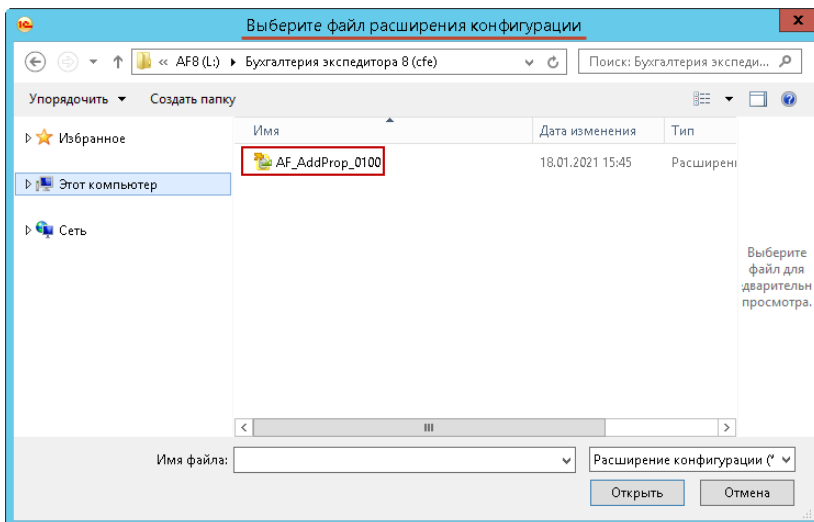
Выберите файл расширения конфигурации

« AF8 (L:) ▸ Бухгалтерия экспедитора 8 (cfe)

Поиск: Бухгалтерия экспеди...

Упорядочить ▾ Создать папку

Избранное

Этот компьютер

Сеть

| Имя | Дата изменения | Тип |
|---|---|---|
| AF_AddProp_0100 | 18.01.2021 15:45 | Расширени |

Выберите файл для дварительн просмотра.

Имя файла:

Расширение конфигурации (*

Открыть

Отмена